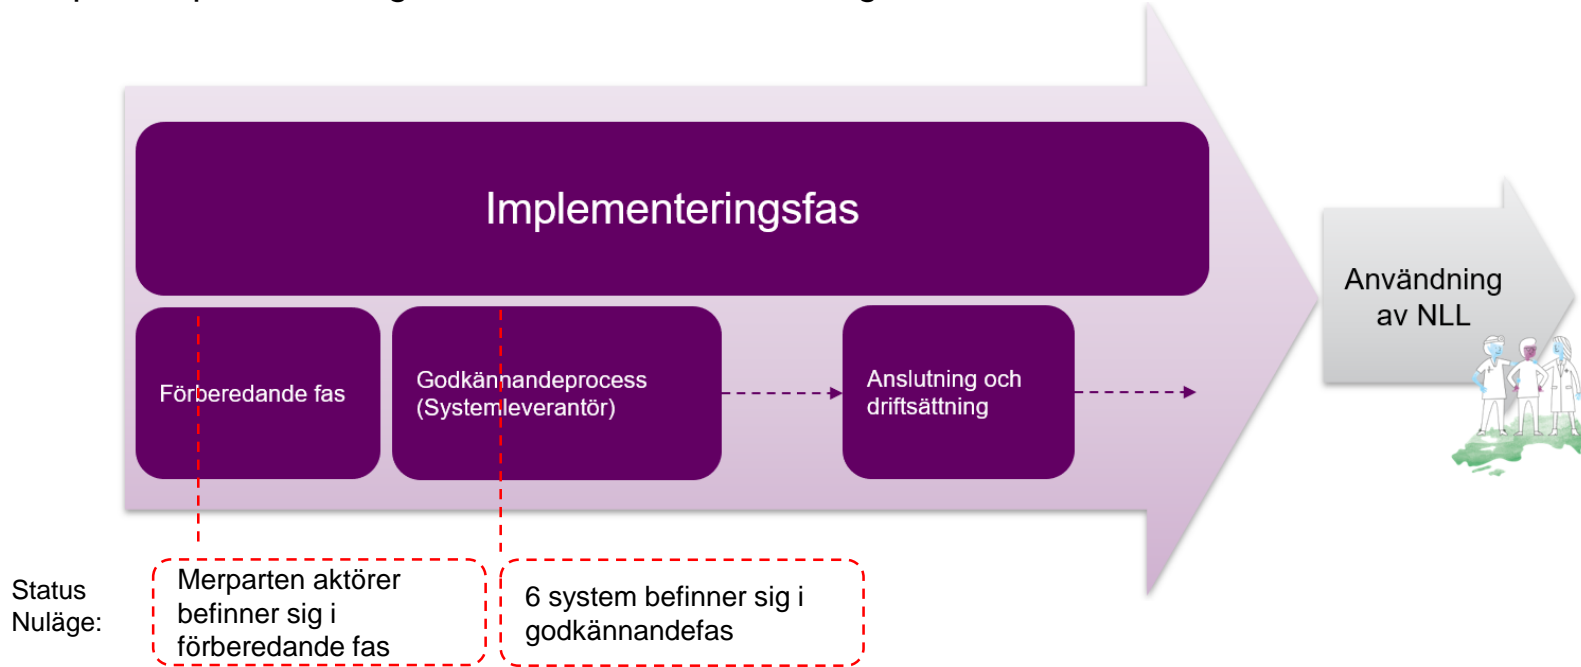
Implementeringsfas

Förberedande fas

Godkännandeprocess (Systemleverantör)

Anslutning och driftsättning

Användning av NLL

Status Nuläge:

Merparten aktörer befinner sig i förberedande fas

6 system befinner sig i godkännandefas